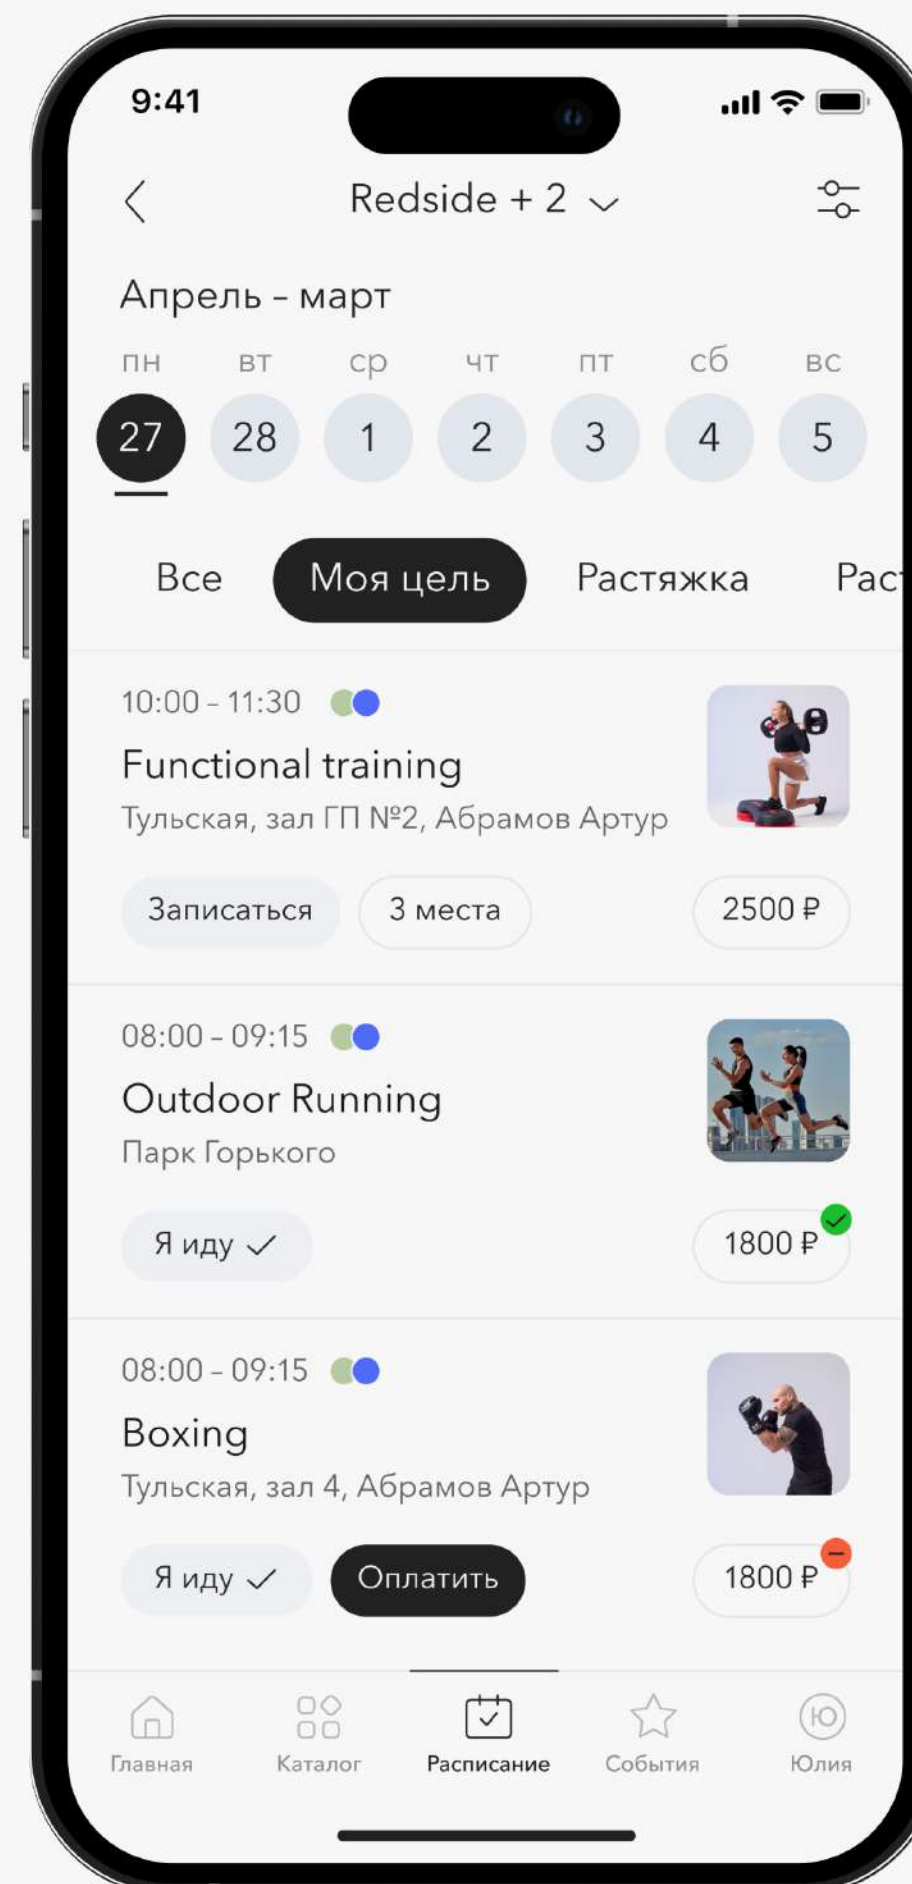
9:41

Redside + 2

Апрель - март

пн вт ср чт пт сб вс

27 28 1 2 3 4 5

Все Моя цель Растяжка Рас

10:00 - 11:30

Functional training

Тульская, зал ГП №2, Абрамов Артур

Записаться 3 места 2500 ₽

08:00 - 09:15

Outdoor Running

Парк Горького

Я иду 1800 ₽

08:00 - 09:15

Boxing

Тульская, зал 4, Абрамов Артур

Я иду Оплатить 1800 ₽

Главная Каталог Расписание События Юлия

ЮО